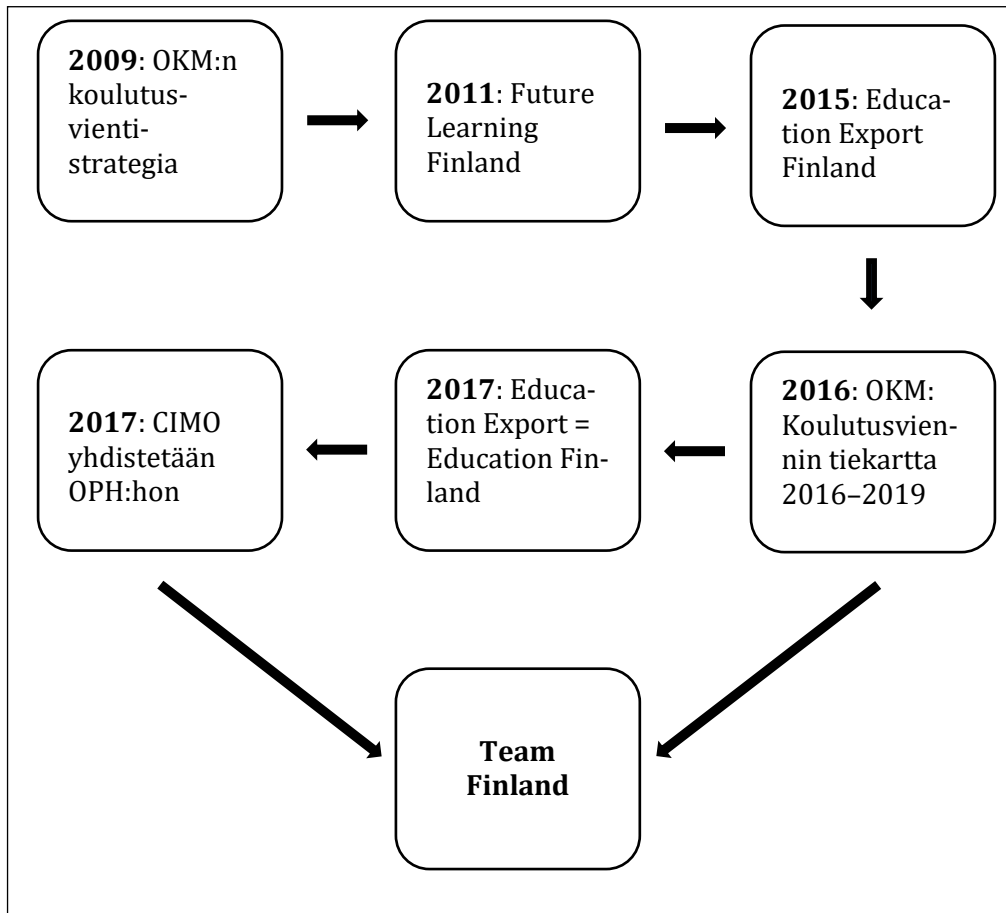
**2009**: OKM:n koulutusvientistrategia

**2011**: Future Learning Finland

**2015**: Education Export Finland

**2016**: OKM: Koulutusviennin tiekartta 2016–2019

**2017**: Education Export = Education Finland

**2017**: CIMO yhdistetään OPH:hon

**Team Finland**